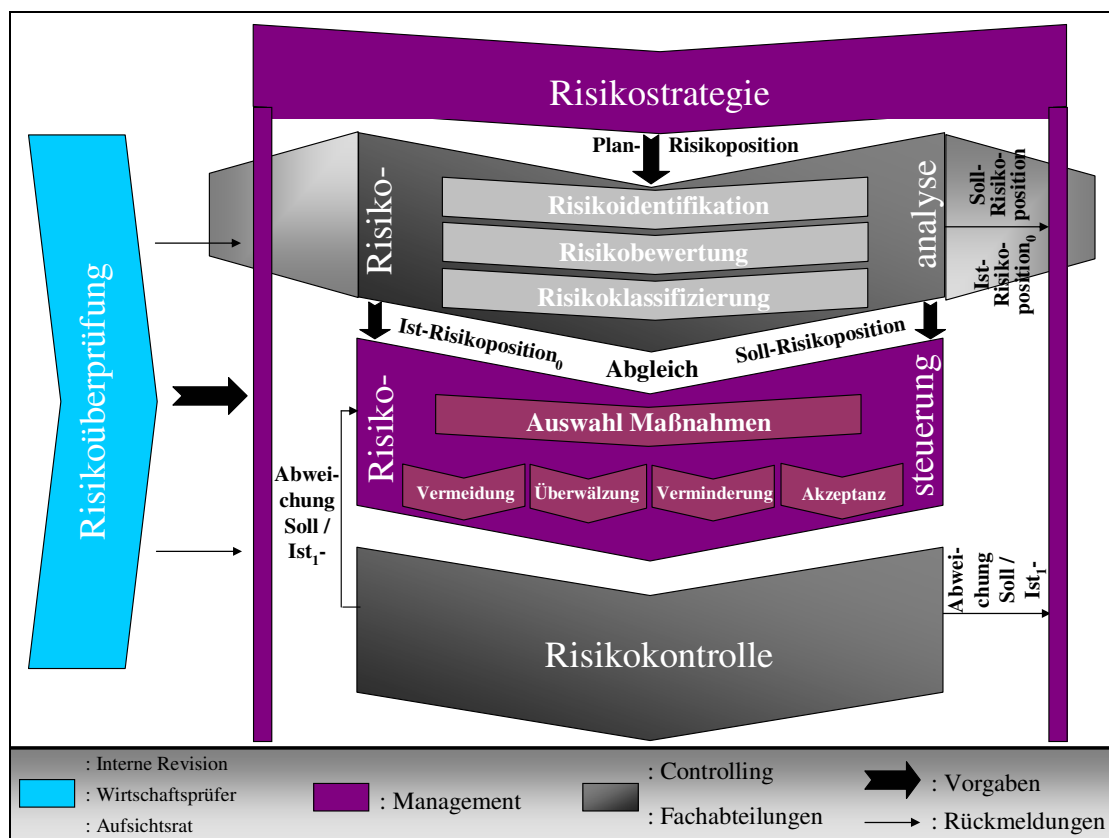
Risikostrategie

Plan-Risikoposition

Risiko-

Risikoidentifikation

Risikobewertung

Risikoklassifizierung

analyse

Soll-Risikoposition

Ist-Risikoposition$_0$

Risikoüberprüfung

Ist-Risikoposition$_0$

Abgleich

Soll-Risikoposition

Risiko-

Auswahl Maßnahmen

steuerung

Vermeidung

Überwälzung

Verminderung

Akzeptanz

Abweichung Soll / Ist$_1$-

Abweichung Soll / Ist$_1$-

Risikokontrolle

: Interne Revision

: Wirtschaftsprüfer

: Aufsichtsrat

: Management

: Controlling

: Fachabteilungen

: Vorgaben

: Rückmeldungen